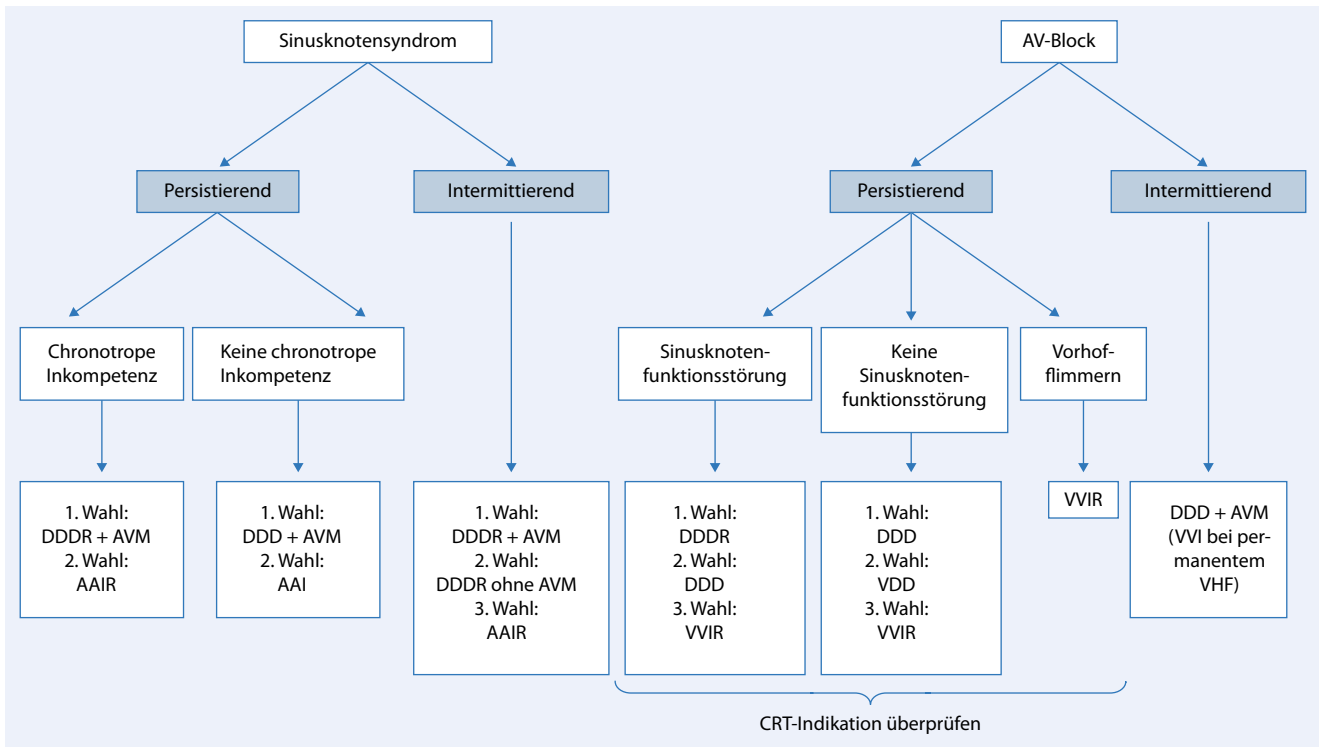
Sinusknotensyndrom

Persistierend

Intermittierend

Chronotrope Inkompetenz

Keine chronotrope Inkompetenz

1. Wahl:
DDDR + AVM
2. Wahl:
AAIR

1. Wahl:
DDD + AVM
2. Wahl:
AAI

1. Wahl:
DDDR + AVM
2. Wahl:
DDDR ohne AVM
3. Wahl:
AAIR

AV-Block

Persistierend

Intermittierend

Sinusknotenfunktionsstörung

Keine Sinusknotenfunktionsstörung

Vorhofflimmern

1. Wahl:
DDDR
2. Wahl:
DDD
3. Wahl:
VVIR

1. Wahl:
DDD
2. Wahl:
VDD
3. Wahl:
VVIR

VVIR

DDD + AVM
(VVI bei permanentem VHF)

CRT-Indikation überprüfen